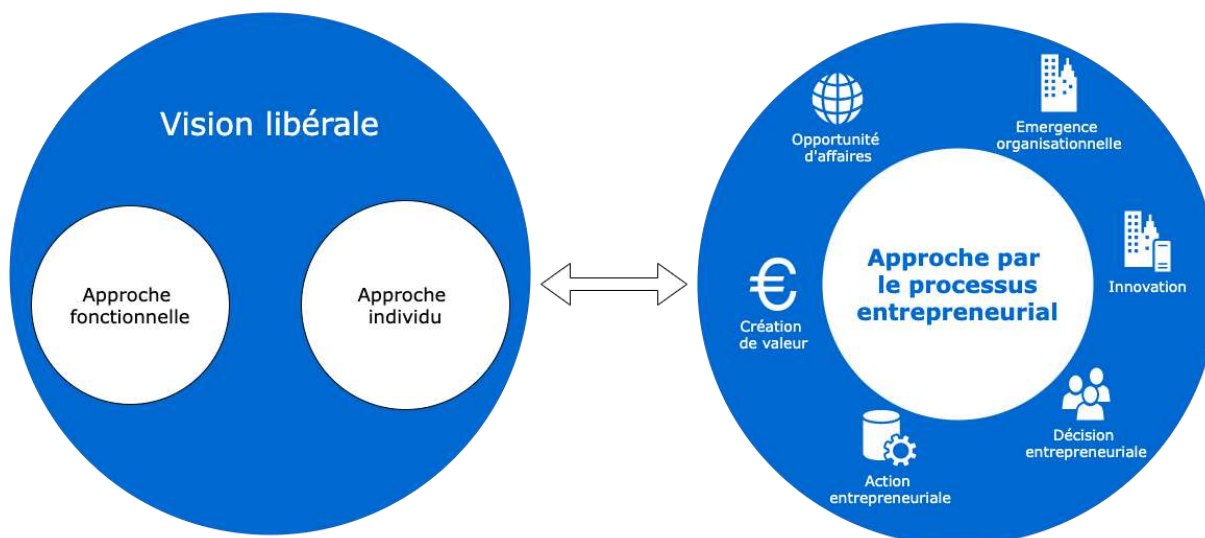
Vision libérale

Approche fonctionnelle

Approche individu

Opportunité d'affaires

Emergence organisationnelle

Approche par le processus entrepreneurial

Création de valeur

Innovation

Décision entrepreneuriale

Action entrepreneuriale